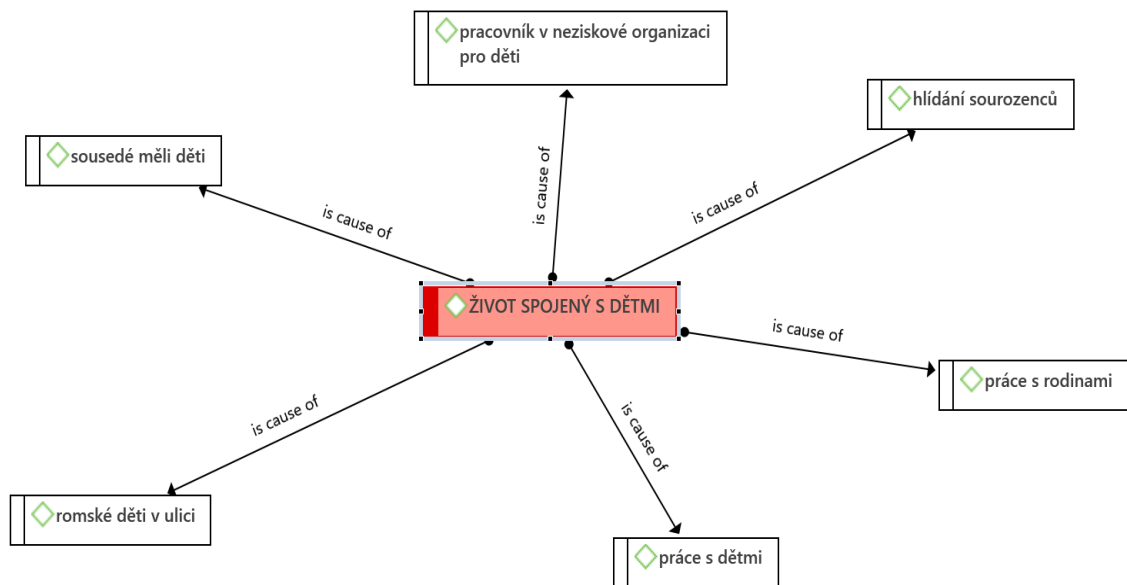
pracovník v neziskové organizaci pro děti

hlídání sourozenců

sousedé měli děti

is cause of

is cause of

is cause of

ŽIVOT SPOJENÝ S DĚTMI

is cause of

práce s rodinami

is cause of

is cause of

romské děti v ulici

práce s dětmi